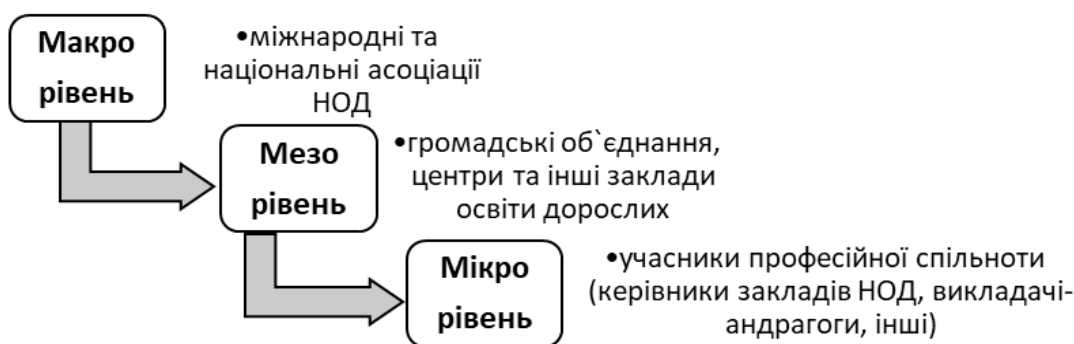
Макро рівень

•міжнародні та національні асоціації НОД

Мезо рівень

•громадські об`єднання, центри та інші заклади освіти дорослих

Мікро рівень

•учасники професійної спільноти (керівники закладів НОД, викладачі-андрагоги, інші)